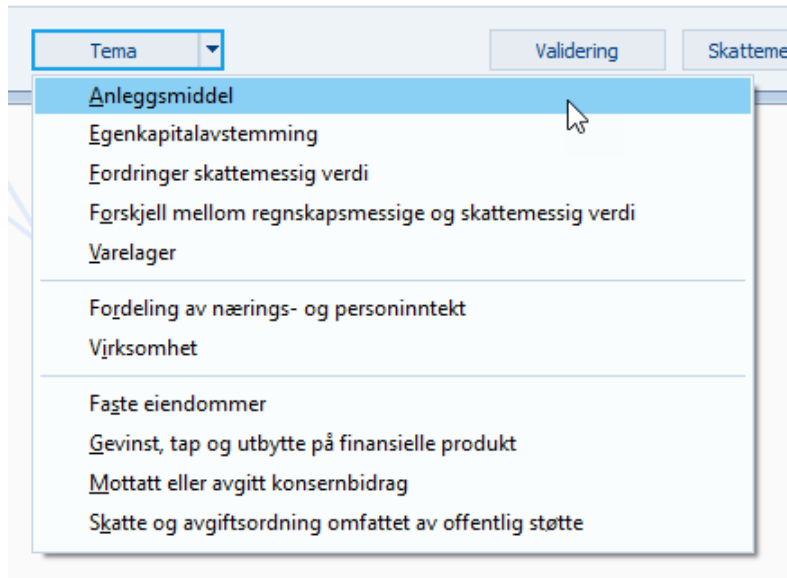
Tema

Validering

Skatteme

Anleggsmiddel
Egenkapitalavstemming
Fordringer skattemessig verdi
Forskjell mellom regnskapsmessige og skattemessig verdi
Varelager

Fordeling av nærings- og personinntekt
Virksomhet

Faste eiendommer
Gevinst, tap og utbytte på finansielle produkt
Mottatt eller avgitt konsernbidrag
Skatte og avgiftsordning omfattet av offentlig støtte